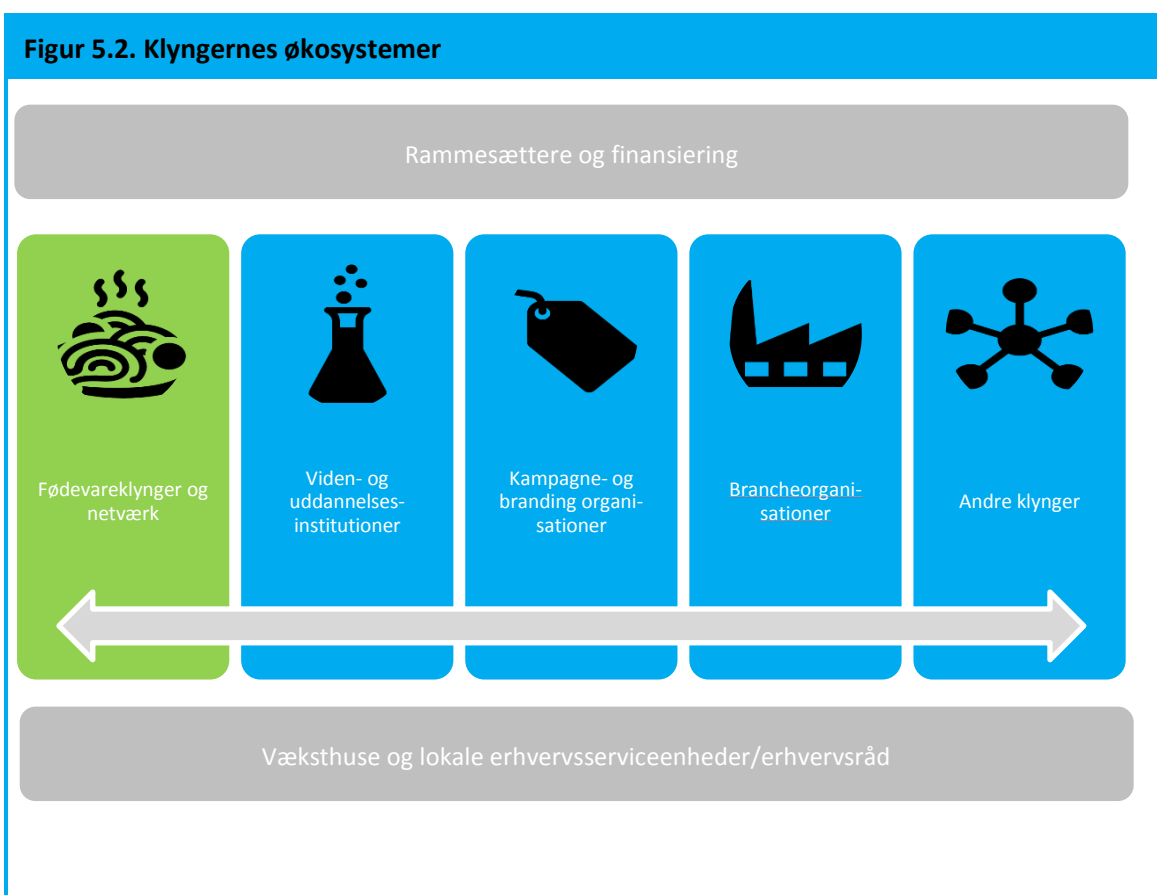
Figur 5.2. Klyngernes økosystemer

Rammesættere og finansiering

Fødevareklynger og netværk

Viden- og uddannelsesinstitutioner

Kampagne- og branding organisationer

Brancheorganisationer

Andre klynger

Væksthuse og lokale erhvervsserviceenheder/erhvervsråd